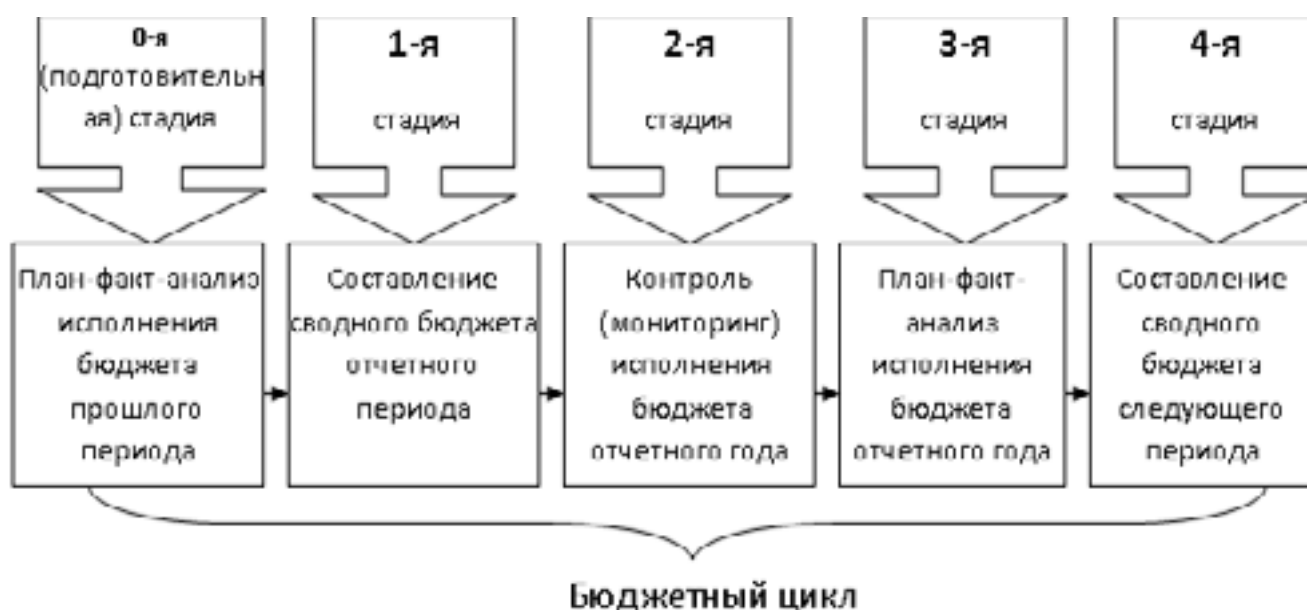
0-я (подготовительная) стадия

1-я стадия

2-я стадия

3-я стадия

4-я стадия

План-факт-анализ исполнения бюджета прошлого периода

Составление сводного бюджета отчетного периода

Контроль (мониторинг) исполнения бюджета отчетного года

План-факт-анализ исполнения бюджета отчетного года

Составление сводного бюджета следующего периода

Бюджетный цикл